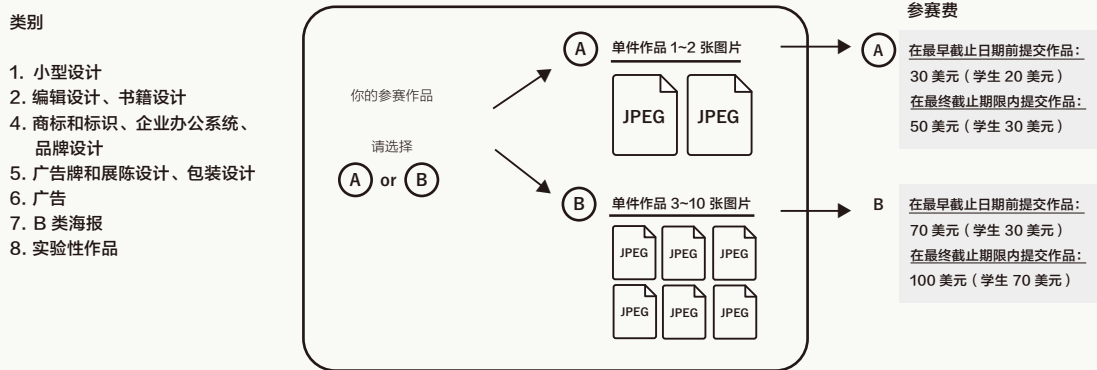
类别

1. 小型设计
2. 编辑设计、书籍设计
4. 商标和标识、企业办公系统、品牌设计
5. 广告牌和展陈设计、包装设计
6. 广告
7. B 类海报
8. 实验性作品

你的参赛作品

请选择

A or B

A 单件作品 1~2 张图片

JPEG JPEG

B 单件作品 3~10 张图片

JPEG JPEG JPEG
JPEG JPEG JPEG

参赛费

A 在最早截止日期前提交作品：
30 美元（学生 20 美元）
在最终截止期限内提交作品：
50 美元（学生 30 美元）

B 在最早截止日期前提交作品：
70 美元（学生 30 美元）
在最终截止期限内提交作品：
100 美元（学生 70 美元）